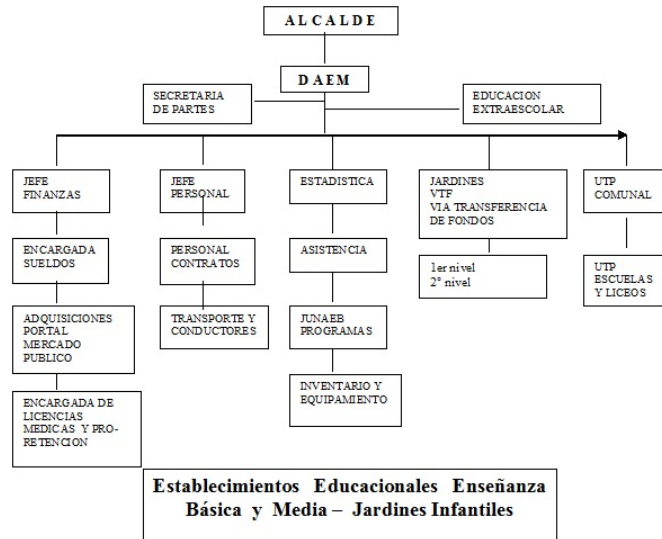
ALCALDE

DAEM

SECRETARIA DE PARTES

EDUCACION EXTRAESCOLAR

JEFE FINANZAS

ENCARGADA SUELDOS

ADQUISICIONES PORTAL MERCADO PUBLICO

ENCARGADA DE LICENCIAS MEDICAS Y PRO-RETENCION

JEFE PERSONAL

PERSONAL CONTRATOS

TRANSPORTE Y CONDUCTORES

ESTADISTICA

ASISTENCIA

JUNAEB PROGRAMAS

INVENTARIO Y EQUIPAMIENTO

JARDINES VTF VIA TRANSFERENCIA DE FONDOS

1er nivel
2° nivel

UTP COMUNAL

UTP ESCUELAS Y LICEOS

Establecimientos Educacionales Enseñanza Básica y Media – Jardines Infantiles